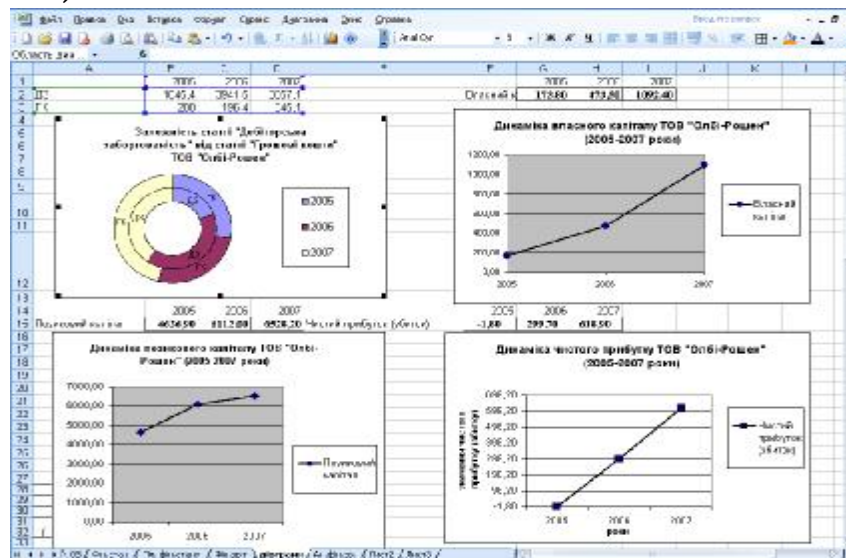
Файл Правка Вид Вставка Формат Сервис Диаграмма Окно Справка

Arial Cyr

Область диа...

| | A | B | C | D | E | F | G | H | I | J | K |
|---|---|---|---|---|---|---|---|---|---|---|---|
| 1 | | 2005 | 2006 | 2007 | | | 2005 | 2006 | 2007 | | |
| 2 | ДЗ | 1046,4 | 3941,6 | 3307,1 | | Власний к | 172,80 | 472,80 | 1092,40 | | |
| 3 | ГК | 200 | 196,4 | 145,1 | | | | | | | |

Залежність статті "Дебіторська заборгованість" від статті "Грошові кошти" ТОВ "Олбі-Рошен"

2005
2006
2007

Динаміка власного капіталу ТОВ "Олбі-Рошен" (2005-2007 роки)

1200,00
1000,00
800,00
600,00
400,00
200,00
0,00
2005 2006 2007

Власний капітал

| 14 | | 2005 | 2006 | 2007 | | 2005 | 2006 | 2007 |
|---|---|---|---|---|---|---|---|---|
| 15 | Позиковий капітал | 4634,50 | 6012,00 | 6520,20 | Чистий прибуток (збиток) | -1,80 | 299,70 | 618,50 |

Динаміка позикового капіталу ТОВ "Олбі-Рошен" (2005-2007 роки)

7000,00
6000,00
5000,00
4000,00
3000,00
2000,00
1000,00
0,00
2005 2006 2007

Позиковий капітал

Динаміка чистого прибутку ТОВ "Олбі-Рошен" (2005-2007 роки)

698,20
598,20
498,20
398,20
298,20
198,20
98,20
-1,80
2005 2006 2007
роки

чистий прибуток (збиток)

Чистий прибуток (збиток)

Лист2 Лист3